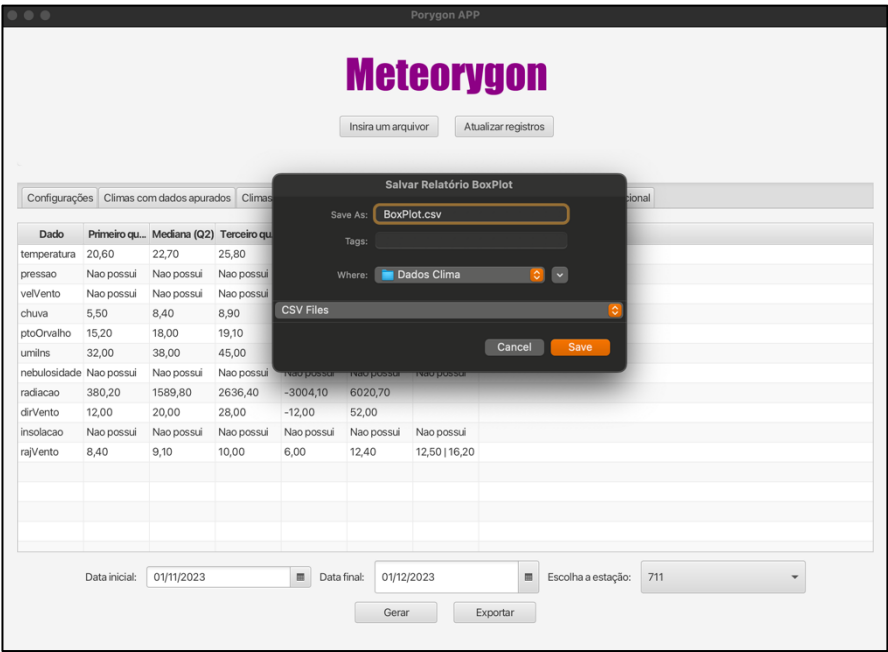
Porygon APP

Meteorygon

Insira um arquivo
Atualizar registros

Configurações | Climas com dados apurados | Climas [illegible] cional

Salvar Relatório BoxPlot
Save As: BoxPlot.csv
Tags:
Where: Dados Clima
CSV Files
Cancel
Save

| Dado | Primeiro qu... | Mediana (Q2) | Terceiro qu... | | | |
|---|---|---|---|---|---|---|
| temperatura | 20,60 | 22,70 | 25,80 | | | |
| pressao | Nao possui | Nao possui | Nao possui | | | |
| velVento | Nao possui | Nao possui | Nao possui | | | |
| chuva | 5,50 | 8,40 | 8,90 | | | |
| ptoOrvalho | 15,20 | 18,00 | 19,10 | | | |
| umiIns | 32,00 | 38,00 | 45,00 | | | |
| nebulosidade | Nao possui | Nao possui | Nao possui | Nao possui | Nao possui | Nao possui |
| radiacao | 380,20 | 1589,80 | 2636,40 | -3004,10 | 6020,70 | |
| dirVento | 12,00 | 20,00 | 28,00 | -12,00 | 52,00 | |
| insolacao | Nao possui | Nao possui | Nao possui | Nao possui | Nao possui | Nao possui |
| rajVento | 8,40 | 9,10 | 10,00 | 6,00 | 12,40 | 12,50 \| 16,20 |

Data inicial: 01/11/2023
Data final: 01/12/2023
Escolha a estação: 711

Gerar
Exportar